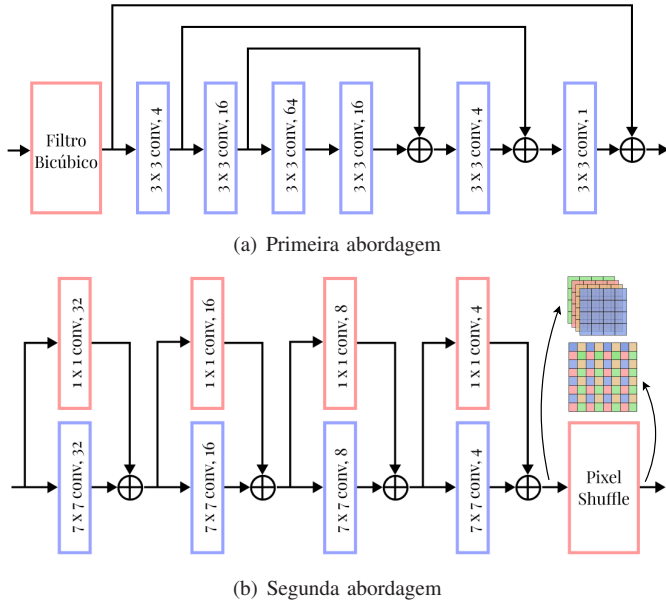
Filtro Bicúbico

3 X 3 conv, 4

3 X 3 conv, 16

3 X 3 conv, 64

3 X 3 conv, 16

3 X 3 conv, 4

3 X 3 conv, 1

(a) Primeira abordagem

1 X 1 conv, 32

7 X 7 conv, 32

1 X 1 conv, 16

7 X 7 conv, 16

1 X 1 conv, 8

7 X 7 conv, 8

1 X 1 conv, 4

7 X 7 conv, 4

Pixel Shuffle

(b) Segunda abordagem